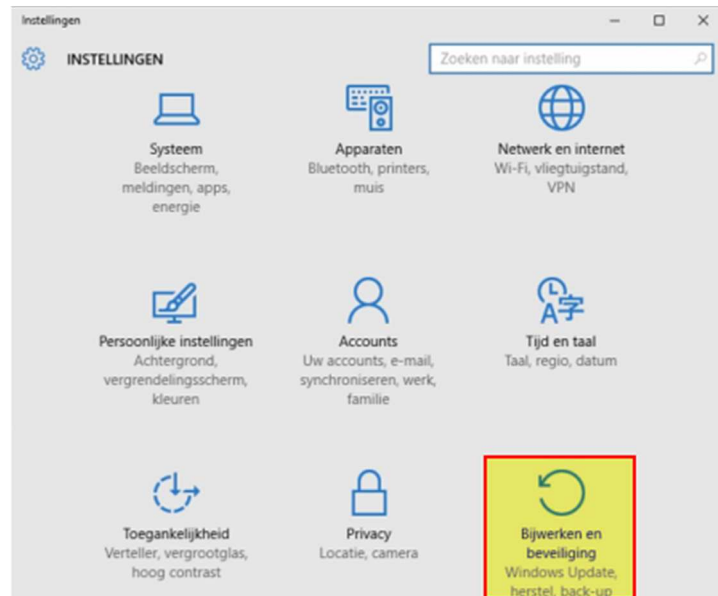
Instellingen

INSTELLINGEN

Zoeken naar instelling

Systeem
Beeldscherm, meldingen, apps, energie

Apparaten
Bluetooth, printers, muis

Netwerk en internet
Wi-Fi, vliegtuigstand, VPN

Persoonlijke instellingen
Achtergrond, vergrendelingsscherm, kleuren

Accounts
Uw accounts, e-mail, synchroniseren, werk, familie

Tijd en taal
Taal, regio, datum

Toegankelijkheid
Verteller, vergrootglas, hoog contrast

Privacy
Locatie, camera

Bijwerken en beveiliging
Windows Update, herstel, back-up